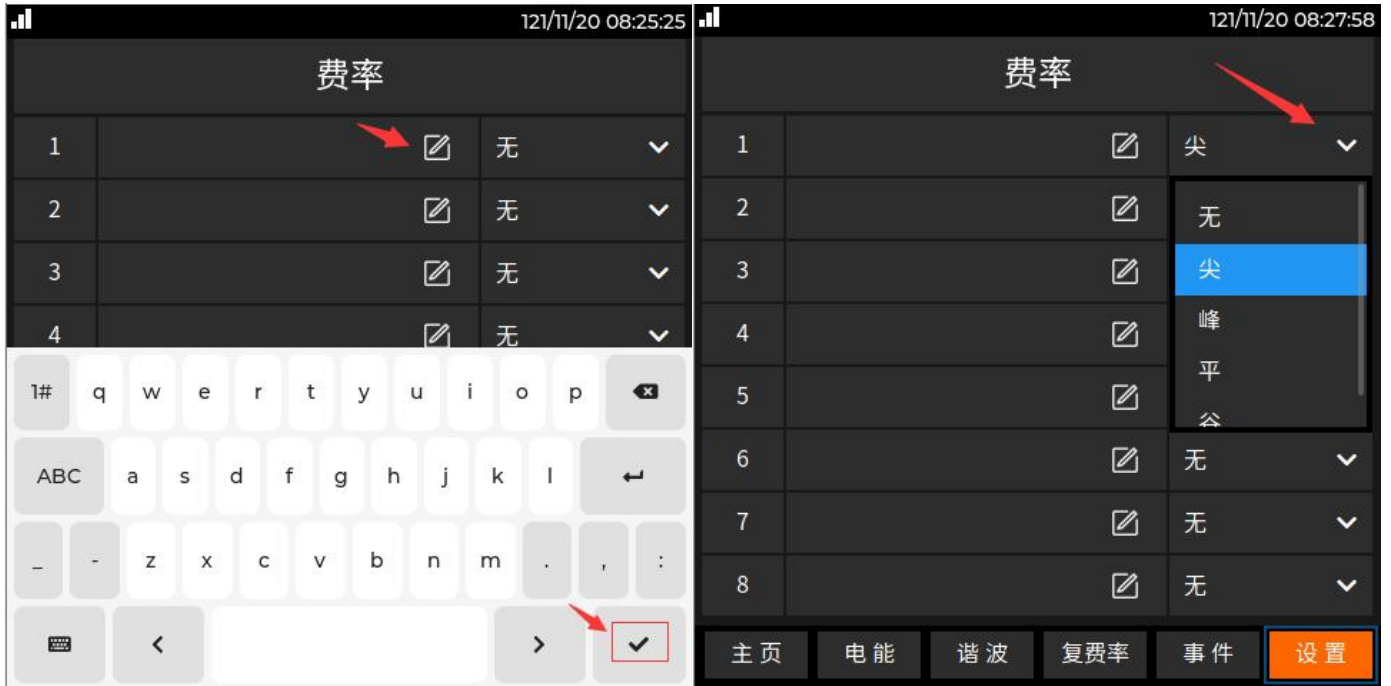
121/11/20 08:25:25

费率

| 1 | 无 |
|---|---|
| 2 | 无 |
| 3 | 无 |
| 4 | 无 |

1# q w e r t y u i o p

ABC a s d f g h j k l

_ - z x c v b n m . , :

< >

121/11/20 08:27:58

费率

| 1 | 尖 |
|---|---|
| 2 | |
| 3 | |
| 4 | |
| 5 | |
| 6 | 无 |
| 7 | 无 |
| 8 | 无 |

无
尖
峰
平
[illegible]

主页 电能 谐波 复费率 事件 设置